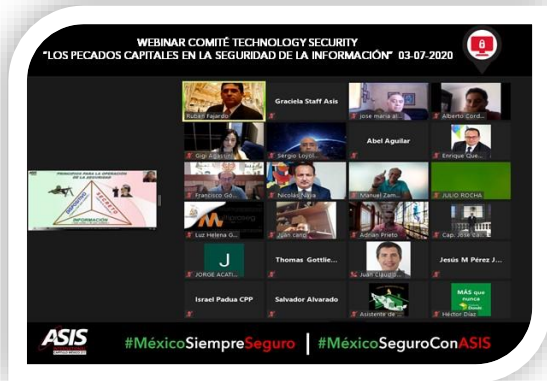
WEBINAR COMITÉ TECHNOLOGY SECURITY
"LOS PECADOS CAPITALES EN LA SEGURIDAD DE LA INFORMACIÓN" 03-07-2020

PRINCIPIOS PARA LA OPERACIÓN DE LA SEGURIDAD

INFORMACIÓN

Rubén Fajardo

Graciela Staff Asis

jose maria al...

Alberto Cord...

Gigi Agassini

Sergio Loyol...

Abel Aguilar

Enrique Gue...

Francisco Go...

Nicolás Nava

Manuel Zam...

JULIO ROCHA

Luz Helena G...

Juan Caro

Adrián Prieto

Cap. José Gil...

J

JORGE ACATI...

Thomas Gottlie...

Juan Claudi...

Jesús M Pérez J...

Israel Padua CPP

Salvador Alvarado

Asistente de...

MÁS que nunca

Héctor Díaz

ASIS

#MéxicoSiempreSeguro | #MéxicoSeguroConASIS